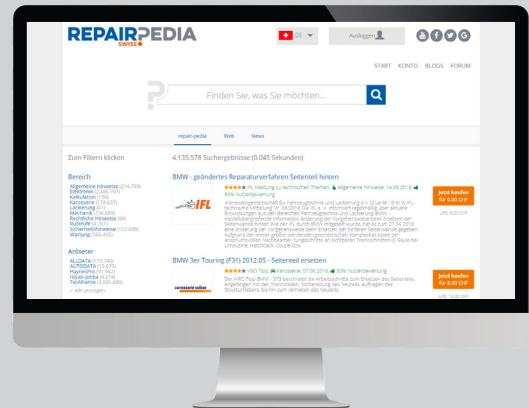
REPAIRPEDIA
SWISS

DE

Ausloggen

START KONTO BLOGS FORUM

Finden Sie, was Sie möchten...

repair-pedia Web News

Zum Filtern klicken

4.135.578 Suchergebnisse (0.045 Sekunden)

Bereich
Allgemeine Hinweise (214.709)
Elektronik (2.466.787)
Kalkulation (186)
Karosserie (176.627)
Lackierung (61)
Mechanik (126.689)
Rechtliche Hinweise (69)
Rückrufe (4.307)
Sicherheitshinweise (152.688)
Wartung (366.458)

Anbieter
ALLDATA (173.740)
AUTODATA (13.075)
HaynesPro (91.962)
repair-pedia (4.274)
TecAlliance (3.845.088)
+ Alle anzeigen

BMW - geändertes Reparaturverfahren Seitenteil hinten

IFL, Meldung zu technischen Themen, Allgemeine Hinweise, 14.09.2018
60% Nutzerbewertung

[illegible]

Jetzt kaufen für 0.00 CHF

BMW 3er Touring (F31) 2012.05 - Seitenteil ersetzen

VSC Tipp, Karosserie, 07.06.2018, 80% Nutzerbewertung

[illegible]

Jetzt kaufen für 0.00 CHF